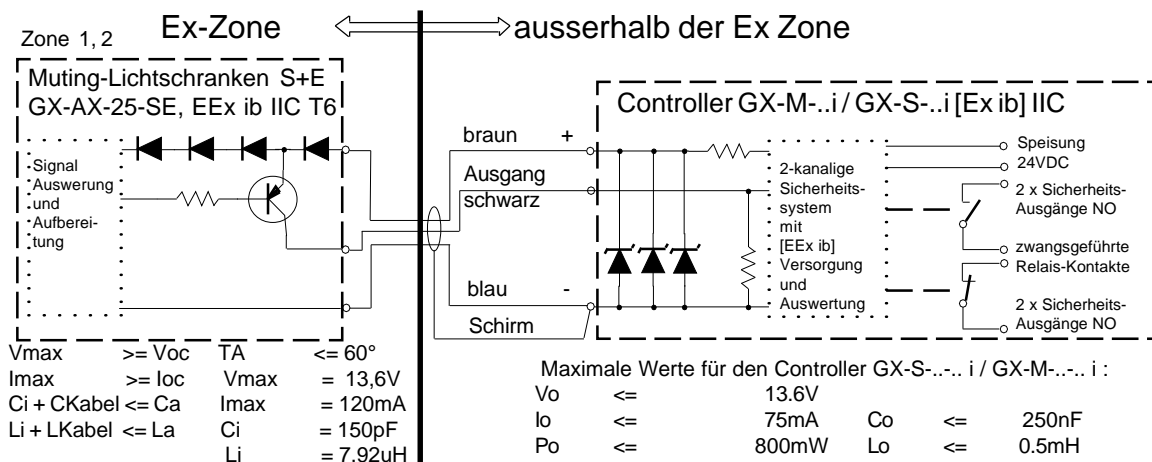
Zone 1, 2

Ex-Zone

ausserhalb der Ex Zone

Muting-Lichtschranken S+E
GX-AX-25-SE, EEx ib IIC T6

Signal Auswerung und Aufbereitung

braun +

Ausgang schwarz

blau -

Schirm

Controller GX-M-..i / GX-S-..i [Ex ib] IIC

2-kanalige Sicherheitssystem mit [EEx ib] Versorgung und Auswertung

Speisung 24VDC

2 x Sicherheits-Ausgänge NO

zwangsgeführte Relais-Kontakte

2 x Sicherheits-Ausgänge NO

| | | | | |
|---|---|---|---|---|
| Vmax | >= Voc | TA | <= 60° |
| Imax | >= Ioc | Vmax | = 13,6V |
| Ci + CKabel | <= Ca | Imax | = 120mA |
| Li + LKabel | <= La | Ci | = 150pF |
| | | Li | = 7.92uH |

Maximale Werte für den Controller GX-S-..-.. i / GX-M-..-.. i :

| | | | | | |
|---|---|---|---|---|---|
| Vo | <= | 13.6V | | | |
| Io | <= | 75mA | Co | <= | 250nF |
| Po | <= | 800mW | Lo | <= | 0.5mH |